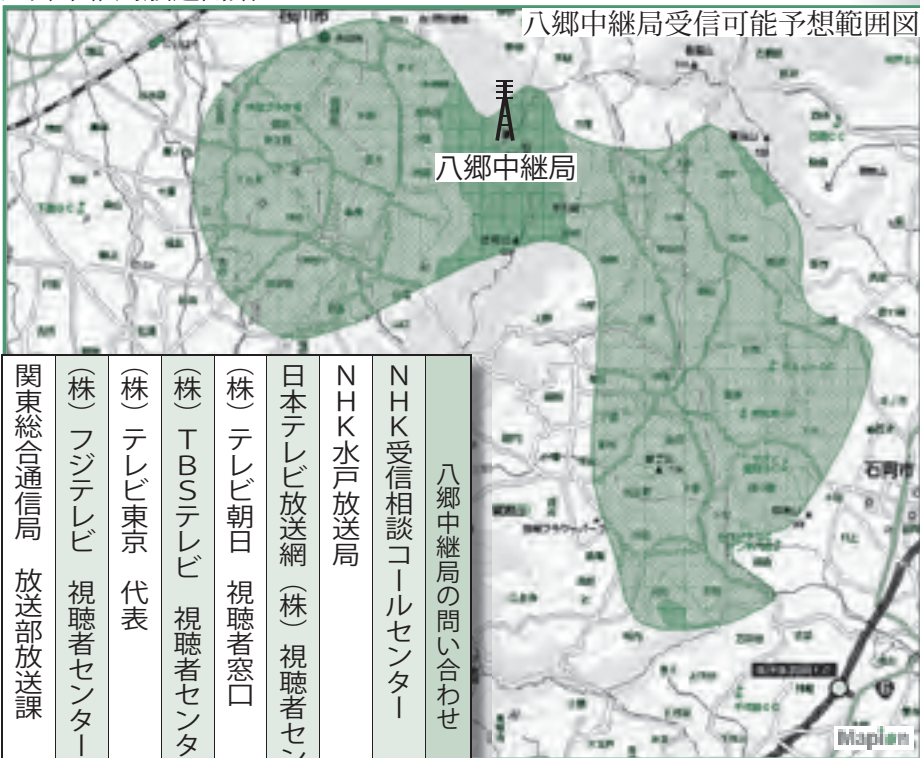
八郷中継局受信可能予想範囲図

八郷中継局

石岡市

八郷中継局の問い合わせ

NHK受信相談コールセンター

NHK水戸放送局

日本テレビ放送網（株）視聴者セン

（株）テレビ朝日　視聴者窓口

（株）TBSテレビ　視聴者センタ

（株）テレビ東京　代表

（株）フジテレビ　視聴者センター

関東総合通信局　放送部放送課

Mapion